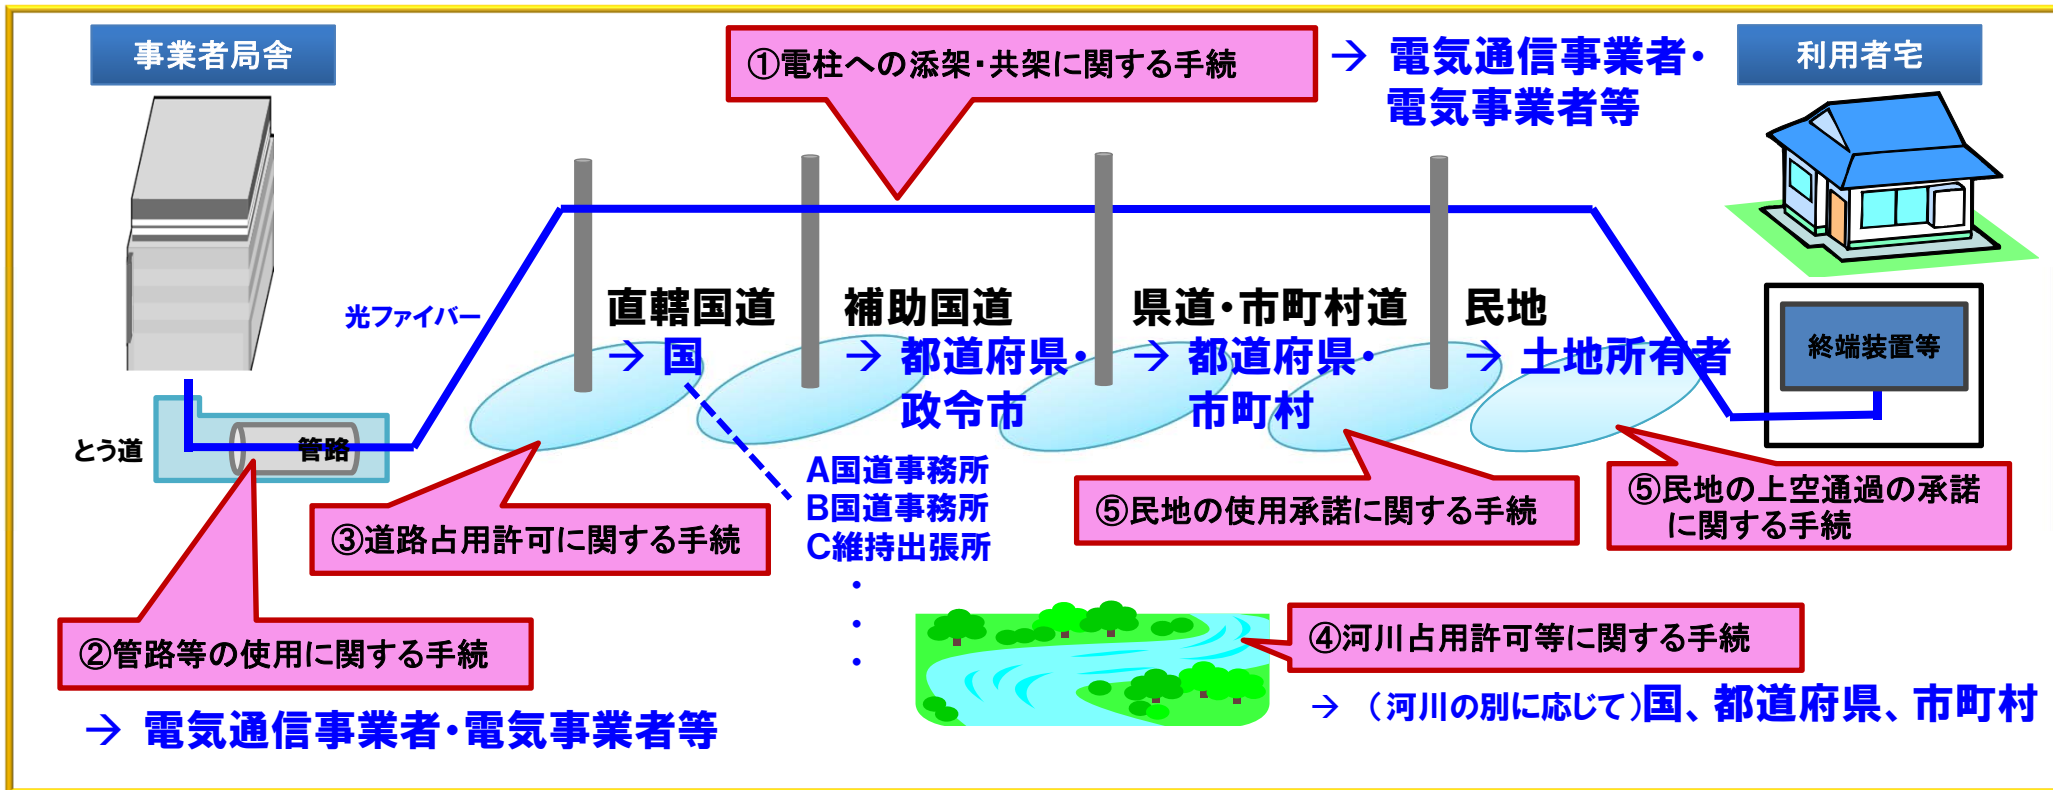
事業者局舎

①電柱への添架・共架に関する手続

→ 電気通信事業者・電気事業者等

利用者宅

光ファイバー

直轄国道
→ 国

補助国道
→ 都道府県・政令市

県道・市町村道
→ 都道府県・市町村

民地
→ 土地所有者

終端装置等

とう道

管路

A国道事務所
B国道事務所
C維持出張所
・
・
・

③道路占用許可に関する手続

⑤民地の使用承諾に関する手続

⑤民地の上空通過の承諾に関する手続

②管路等の使用に関する手続

→ 電気通信事業者・電気事業者等

④河川占用許可等に関する手続

→ （河川の別に応じて）国、都道府県、市町村